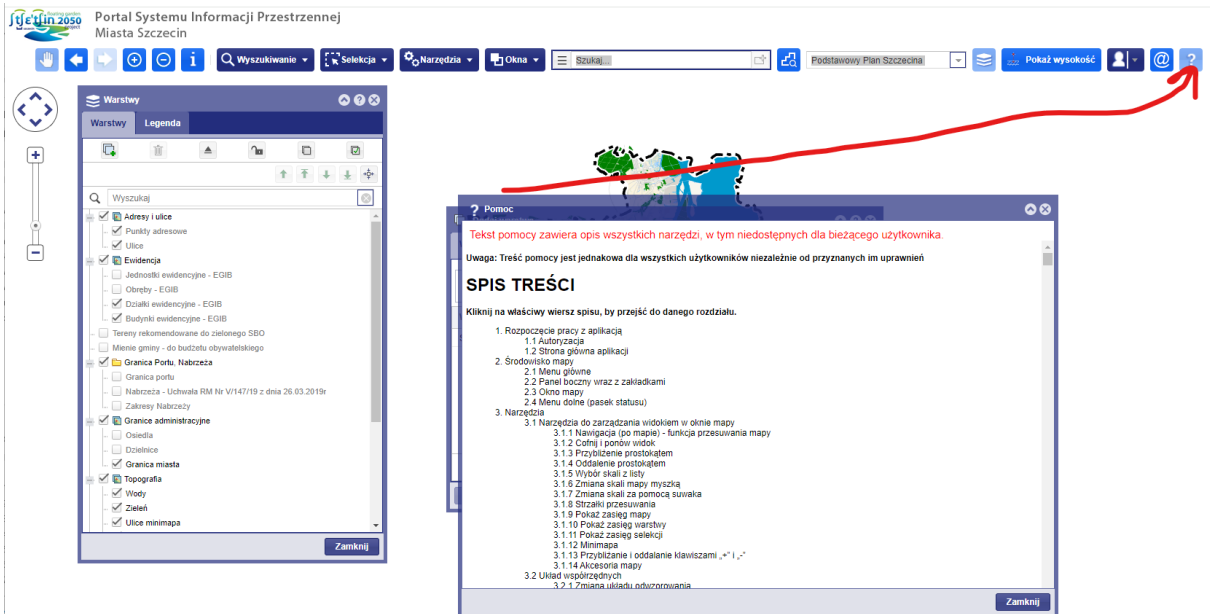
Szczecin 2050

Portal Systemu Informacji Przestrzennej
Miasta Szczecin

Wyszukiwanie
Selekcja
Narzędzia
Okna
Szukaj...
Podstawowy Plan Szczecina
Pokaż wysokość

Warstwy
Warstwy
Legenda
Wyszukaj
Adresy i ulice
Punkty adresowe
Ulice
Ewidencja
Jednostki ewidencyjne - EGIB
Obręby - EGIB
Działki ewidencyjne - EGIB
Budynki ewidencyjne - EGIB
Tereny rekomendowane do zielonego SBO
Mienie gminy - do budżetu obywatelskiego
Granica Portu, Nabrzeża
Granica portu
Nabrzeża - Uchwała RM Nr V/147/19 z dnia 26.03.2019r
Zakresy Nabrzeży
Granice administracyjne
Osiedla
Dzielnice
Granica miasta
Topografia
Wody
Zieleń
Ulice minimapa
Zamknij

Pomoc
Tekst pomocy zawiera opis wszystkich narzędzi, w tym niedostępnych dla bieżącego użytkownika.

Uwaga: Treść pomocy jest jednakowa dla wszystkich użytkowników niezależnie od przyznanych im uprawnień

SPIS TREŚCI

Kliknij na właściwy wiersz spisu, by przejść do danego rozdziału.

1. Rozpoczęcie pracy z aplikacją
1.1 Autoryzacja
1.2 Strona główna aplikacji
2. Środowisko mapy
2.1 Menu główne
2.2 Panel boczny wraz z zakładkami
2.3 Okno mapy
2.4 Menu dolne (pasek statusu)
3. Narzędzia
3.1 Narzędzia do zarządzania widokiem w oknie mapy
3.1.1 Nawigacja (po mapie) - funkcja przesuwania mapy
3.1.2 Cofnij i ponów widok
3.1.3 Przybliżenie prostokątem
3.1.4 Oddalenie prostokątem
3.1.5 Wybór skali z listy
3.1.6 Zmiana skali mapy myszką
3.1.7 Zmiana skali za pomocą suwaka
3.1.8 Strzałki przesuwania
3.1.9 Pokaż zasięg mapy
3.1.10 Pokaż zasięg warstwy
3.1.11 Pokaż zasięg selekcji
3.1.12 Minimapa
3.1.13 Przybliżanie i oddalanie klawiszami „+" i „-"
3.1.14 Akcesoria mapy
3.2 Układ współrzędnych
3.2.1 Zmiana układu odwzorowania
Zamknij